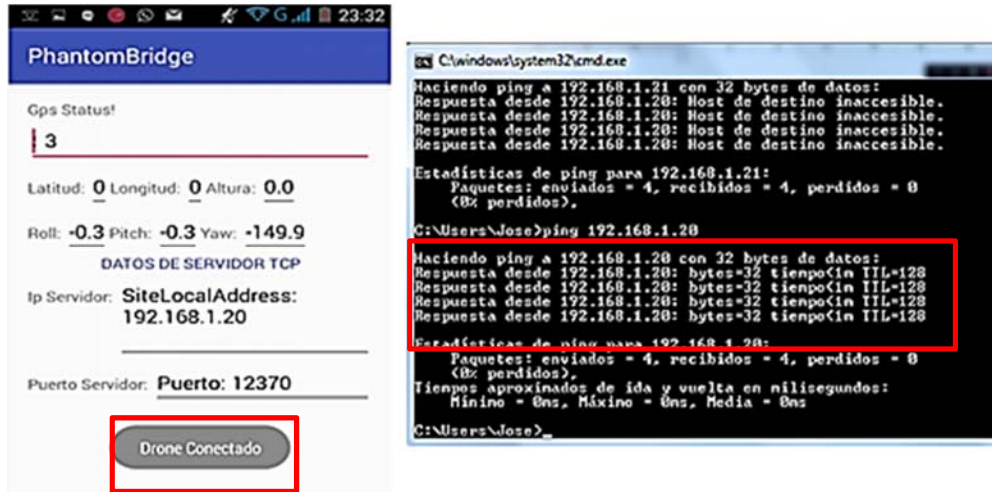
G 23:32

PhantomBridge

Gps Status!

3

Latitud: 0 Longitud: 0 Altura: 0.0

Roll: -0.3 Pitch: -0.3 Yaw: -149.9

DATOS DE SERVIDOR TCP

Ip Servidor: SiteLocalAddress: 192.168.1.20

Puerto Servidor: Puerto: 12370

Drone Conectado

C:\windows\system32\cmd.exe

Haciendo ping a 192.168.1.21 con 32 bytes de datos:
Respuesta desde 192.168.1.20: Host de destino inaccesible.
Respuesta desde 192.168.1.20: Host de destino inaccesible.
Respuesta desde 192.168.1.20: Host de destino inaccesible.
Respuesta desde 192.168.1.20: Host de destino inaccesible.

Estadísticas de ping para 192.168.1.21:
Paquetes: enviados = 4, recibidos = 4, perdidos = 0
(0% perdidos),

C:\Users\Jose>ping 192.168.1.20

Haciendo ping a 192.168.1.20 con 32 bytes de datos:
Respuesta desde 192.168.1.20: bytes=32 tiempo<1m TTL=128
Respuesta desde 192.168.1.20: bytes=32 tiempo<1m TTL=128
Respuesta desde 192.168.1.20: bytes=32 tiempo<1m TTL=128
Respuesta desde 192.168.1.20: bytes=32 tiempo<1m TTL=128

Estadísticas de ping para 192.168.1.20:
Paquetes: enviados = 4, recibidos = 4, perdidos = 0
(0% perdidos),
Tiempos aproximados de ida y vuelta en milisegundos:
Mínimo = 0ms, Máximo = 0ms, Media = 0ms

C:\Users\Jose>_